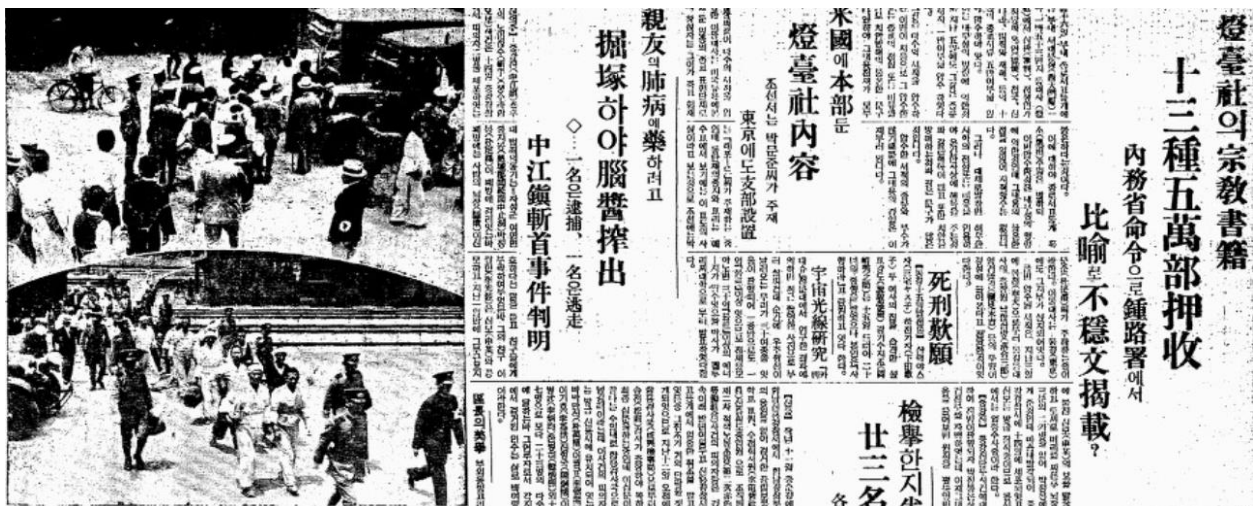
燈臺社의宗教書籍

十三種五萬部押收

內務省命令으로鍾路署에서

比喩로不穩文揭載?

米國에本部

燈臺社內容

朝鮮서는 박문용씨가 주재

東京에도支部設置

死刑歎願

宇宙光線研究

親友의肺病에藥하려고

掘塚하야腦髓搾出

◇…一名은逮捕, 一名은逃走

中江鎭斬首事件判明

檢擧한지

廿三名

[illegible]